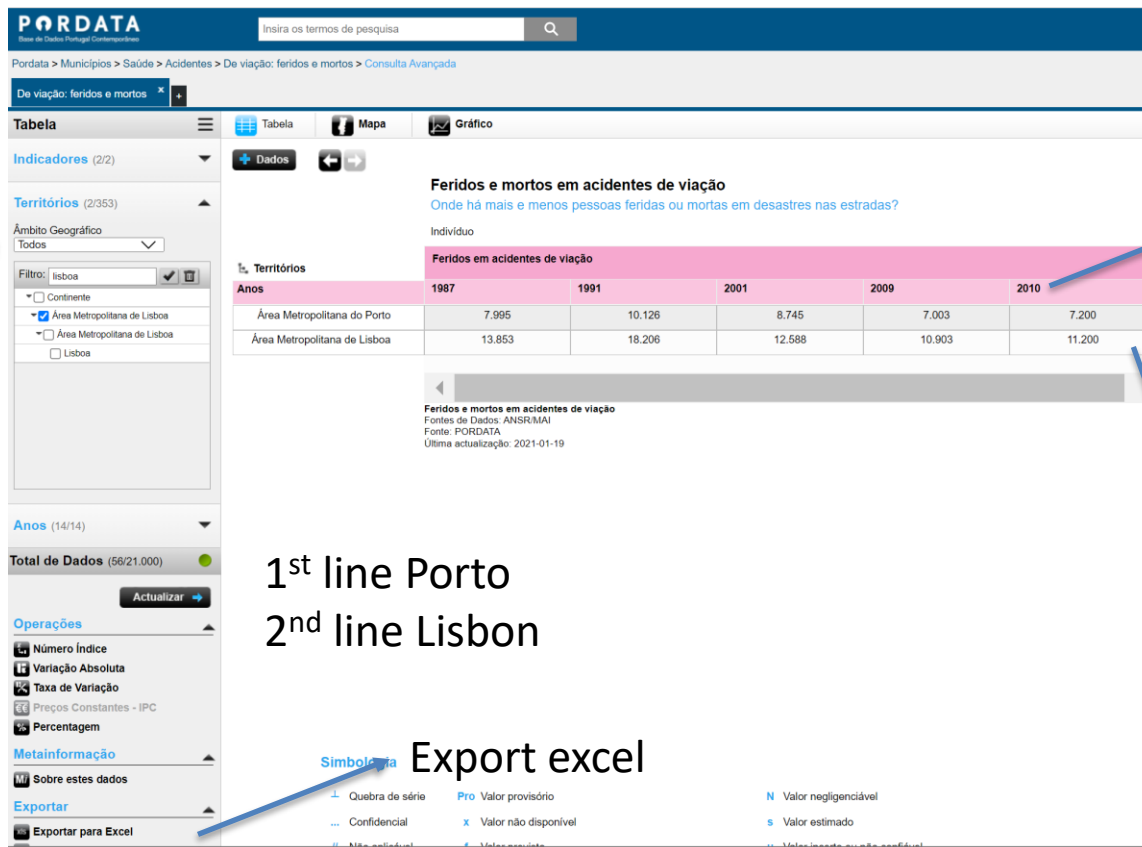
PORDATA
Base de Dados Portugal Contemporâneo

Insira os termos de pesquisa

Pordata > Municípios > Saúde > Acidentes > De viação: feridos e mortos > Consulta Avançada

De viação: feridos e mortos ×

Tabela

Indicadores (2/2)

Territórios (2/353)

Âmbito Geográfico
Todos

Filtro: lisboa

Continente
Área Metropolitana de Lisboa
Área Metropolitana de Lisboa
Lisboa

Anos (14/14)

Total de Dados (56/21.000)

Actualizar

Operações
Número Índice
Variação Absoluta
Taxa de Variação
Preços Constantes - IPC
Percentagem

Metainformação
Sobre estes dados

Exportar
Exportar para Excel

Tabela Mapa Gráfico

Dados

Feridos e mortos em acidentes de viação
Onde há mais e menos pessoas feridas ou mortas em desastres nas estradas?

Indivíduo

| Territórios | Feridos em acidentes de viação | | | | |
|---|---|---|---|---|---|
| Anos | 1987 | 1991 | 2001 | 2009 | 2010 |
| Área Metropolitana do Porto | 7.995 | 10.126 | 8.745 | 7.003 | 7.200 |
| Área Metropolitana de Lisboa | 13.853 | 18.206 | 12.588 | 10.903 | 11.200 |

Feridos e mortos em acidentes de viação
Fontes de Dados: ANSR/MAI
Fonte: PORDATA
Última actualização: 2021-01-19

1st line Porto
2nd line Lisbon

Simbologia

Export excel

⊥ Quebra de série
Pro Valor provisório
N Valor negligenciável
... Confidencial
x Valor não disponível
s Valor estimado
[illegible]